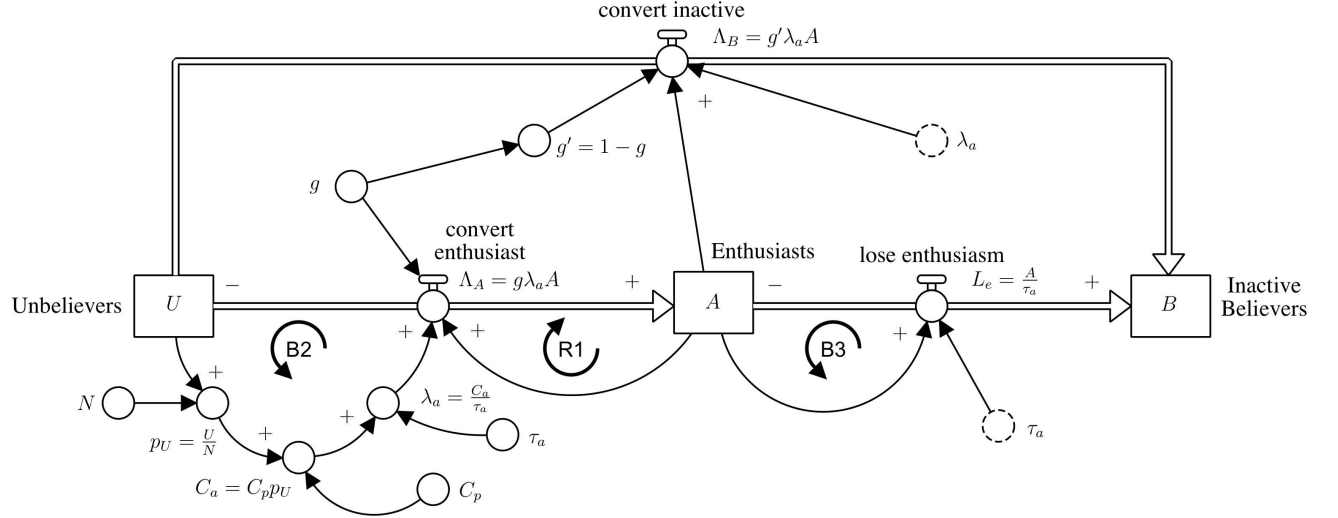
convert inactive

$\Lambda_B = g'\lambda_a A$

+

$g' = 1 - g$

$\lambda_a$

$g$

convert enthusiast

$\Lambda_A = g\lambda_a A$

Enthusiasts

lose enthusiasm

$L_e = \frac{A}{\tau_a}$

Unbelievers

$U$

−

+

$A$

−

+

$B$

Inactive Believers

B2

+

+

R1

B3

+

+

$N$

+

+

$\lambda_a = \frac{C_a}{\tau_a}$

$p_U = \frac{U}{N}$

$\tau_a$

$\tau_a$

$C_a = C_p p_U$

$C_p$